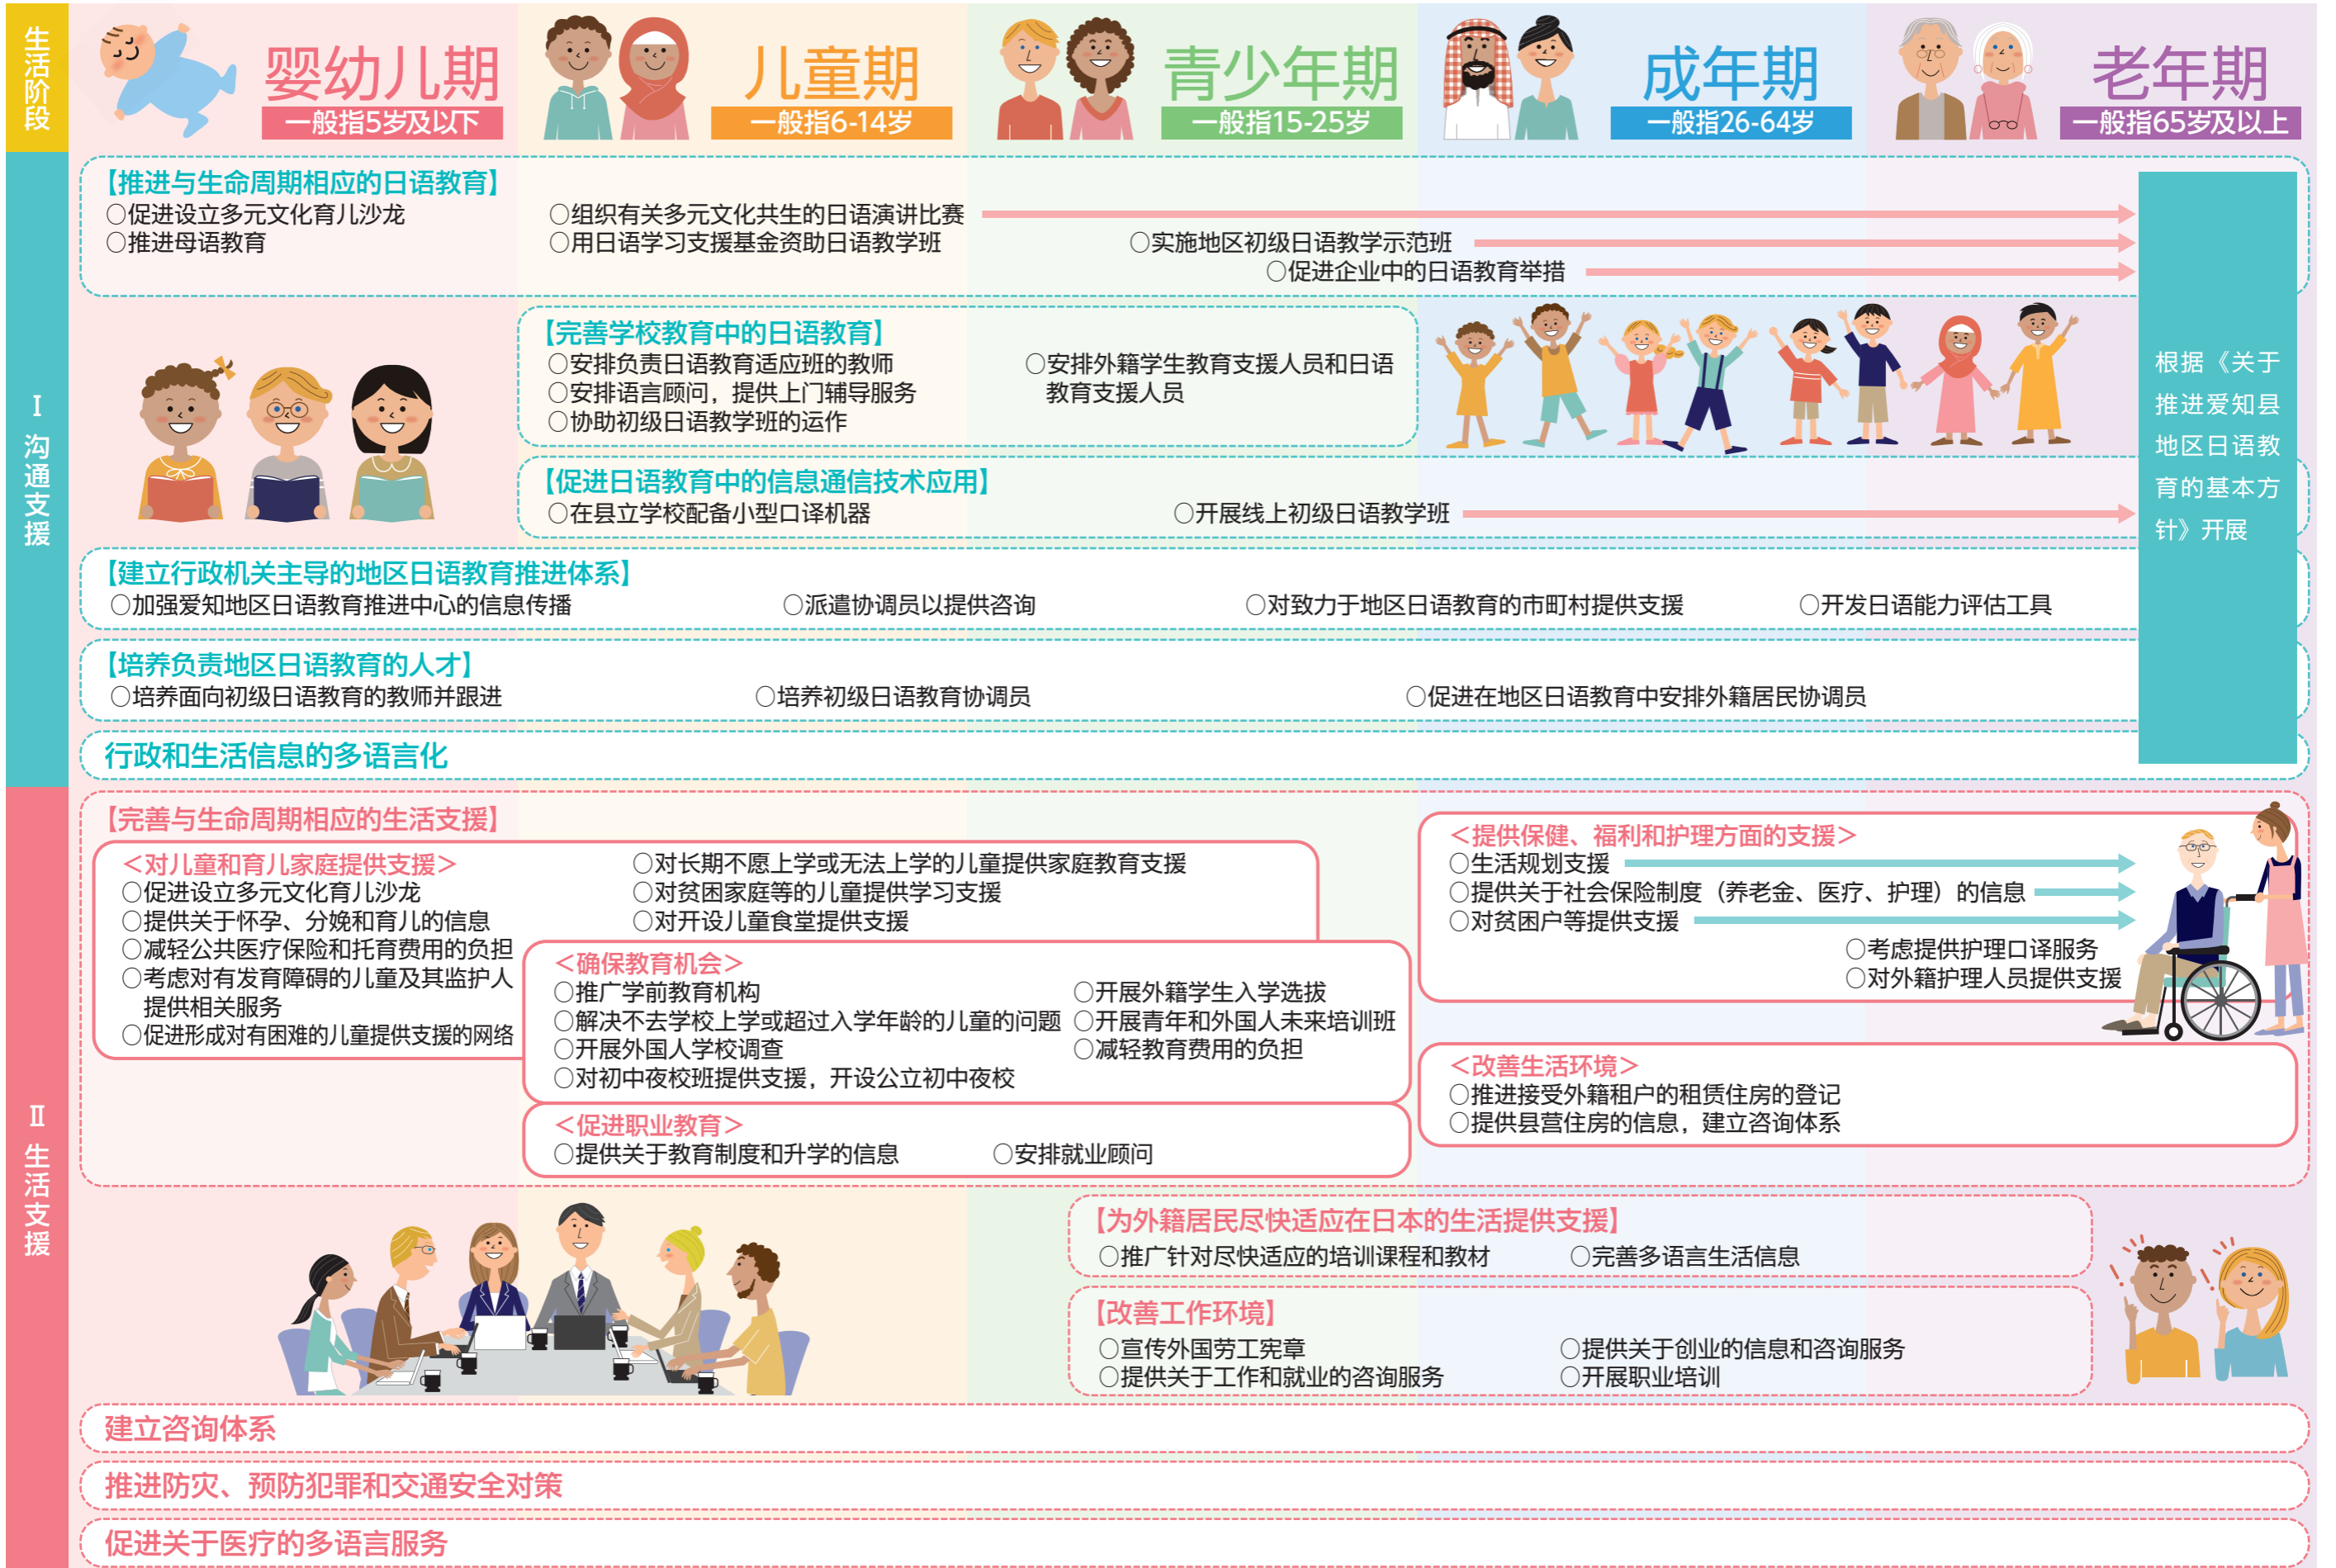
生活阶段

婴幼儿期
一般指5岁及以下

儿童期
一般指6-14岁

青少年期
一般指15-25岁

成年期
一般指26-64岁

老年期
一般指65岁及以上

I 沟通支援

【推进与生命周期相应的日语教育】
〇促进设立多元文化育儿沙龙
〇推进母语教育
〇组织有关多元文化共生的日语演讲比赛
〇用日语学习支援基金资助日语教学班
〇实施地区初级日语教学示范班
〇促进企业中的日语教育举措

【完善学校教育中的日语教育】
〇安排负责日语教育适应班的教师
〇安排语言顾问，提供上门辅导服务
〇协助初级日语教学班的运作
〇安排外籍学生教育支援人员和日语教育支援人员

【促进日语教育中的信息通信技术应用】
〇在县立学校配备小型口译机器
〇开展线上初级日语教学班

根据《关于推进爱知县地区日语教育的基本方针》开展

【建立行政机关主导的地区日语教育推进体系】
〇加强爱知地区日语教育推进中心的信息传播
〇派遣协调员以提供咨询
〇对致力于地区日语教育的市町村提供支援
〇开发日语能力评估工具

【培养负责地区日语教育的人才】
〇培养面向初级日语教育的教师并跟进
〇培养初级日语教育协调员
〇促进在地区日语教育中安排外籍居民协调员

行政和生活信息的多语言化

II 生活支援

【完善与生命周期相应的生活支援】
<对儿童和育儿家庭提供支援>
〇促进设立多元文化育儿沙龙
〇提供关于怀孕、分娩和育儿的信息
〇减轻公共医疗保险和托育费用的负担
〇考虑对有发育障碍的儿童及其监护人提供相关服务
〇促进形成对有困难的儿童提供支援的网络
〇对长期不愿上学或无法上学的儿童提供家庭教育支援
〇对贫困家庭等的儿童提供学习支援
〇对开设儿童食堂提供支援

<确保教育机会>
〇推广学前教育机构
〇解决不去学校上学或超过入学年龄的儿童的问题
〇开展外国人学校调查
〇对初中夜校班提供支援，开设公立初中夜校
〇开展外籍学生入学选拔
〇开展青年和外国人未来培训班
〇减轻教育费用的负担

<促进职业教育>
〇提供关于教育制度和升学的信息
〇安排就业顾问

<提供保健、福利和护理方面的支援>
〇生活规划支援
〇提供关于社会保险制度（养老金、医疗、护理）的信息
〇对贫困户等提供支援
〇考虑提供护理口译服务
〇对外籍护理人员提供支援

<改善生活环境>
〇推进接受外籍租户的租赁住房的登记
〇提供县营住房的信息，建立咨询体系

【为外籍居民尽快适应在日本的生活提供支援】
〇推广针对尽快适应的培训课程和教材
〇完善多语言生活信息

【改善工作环境】
〇宣传外国劳工宪章
〇提供关于工作和就业的咨询服务
〇提供关于创业的信息和咨询服务
〇开展职业培训

建立咨询体系

推进防灾、预防犯罪和交通安全对策

促进关于医疗的多语言服务